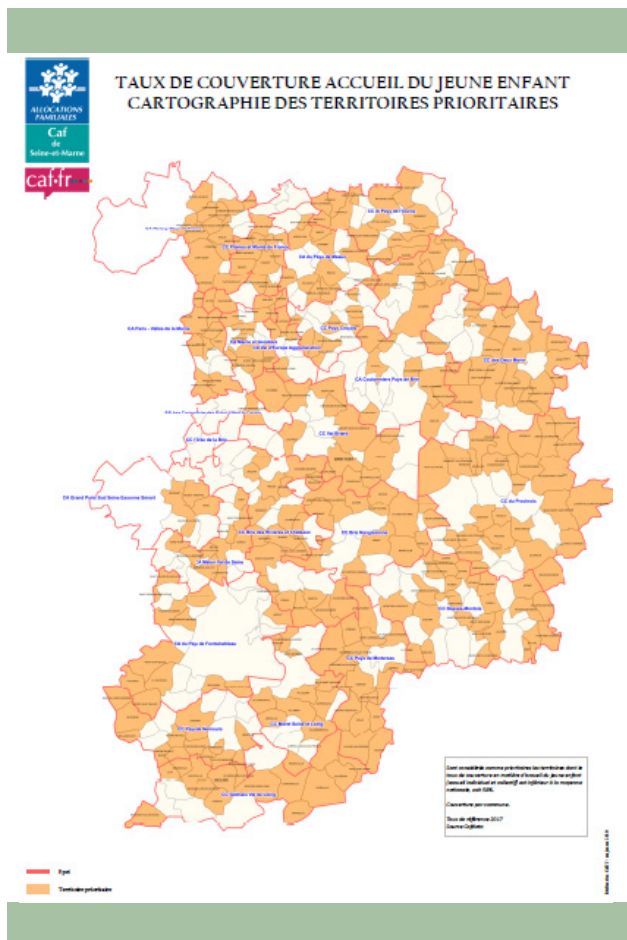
ALLOCATIONS FAMILIALES
Caf
de
Seine-et-Marne

caf.fr

TAUX DE COUVERTURE ACCUEIL DU JEUNE ENFANT
CARTOGRAPHIE DES TERRITOIRES PRIORITAIRES

CA du Pays de Meaux
CC Plaines et Monts de France
CA du Pays de Meaux
CA Paris - Vallée de la Marne
CA Marne et Gondoire
CC Pays Créçois
CC des Deux Morin
CA Coulommiers Pays de Brie
CC Val Briard
CC l'Orée de la Brie
CC du Provinois
CA Grand Paris Sud Seine Essonne Sénart
CC Brie des Rivières et Châteaux
CC Brie Nangissienne
CA Melun Val de Seine
CC Bassée-Montois
CA du Pays de Fontainebleau
CC Pays de Montereau
CC Pays de Nemours
CC Moret Seine et Loing
CC Gâtinais Val de Loing

Sont considérés comme prioritaires les territoires dont le taux de couverture en matière d'accueil du jeune enfant (accueil individuel et collectif) est inférieur à la moyenne nationale, soit 58%.

Couverture par commune.

Taux de référence 2017
Source Caf data

Epci
Territoire prioritaire

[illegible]